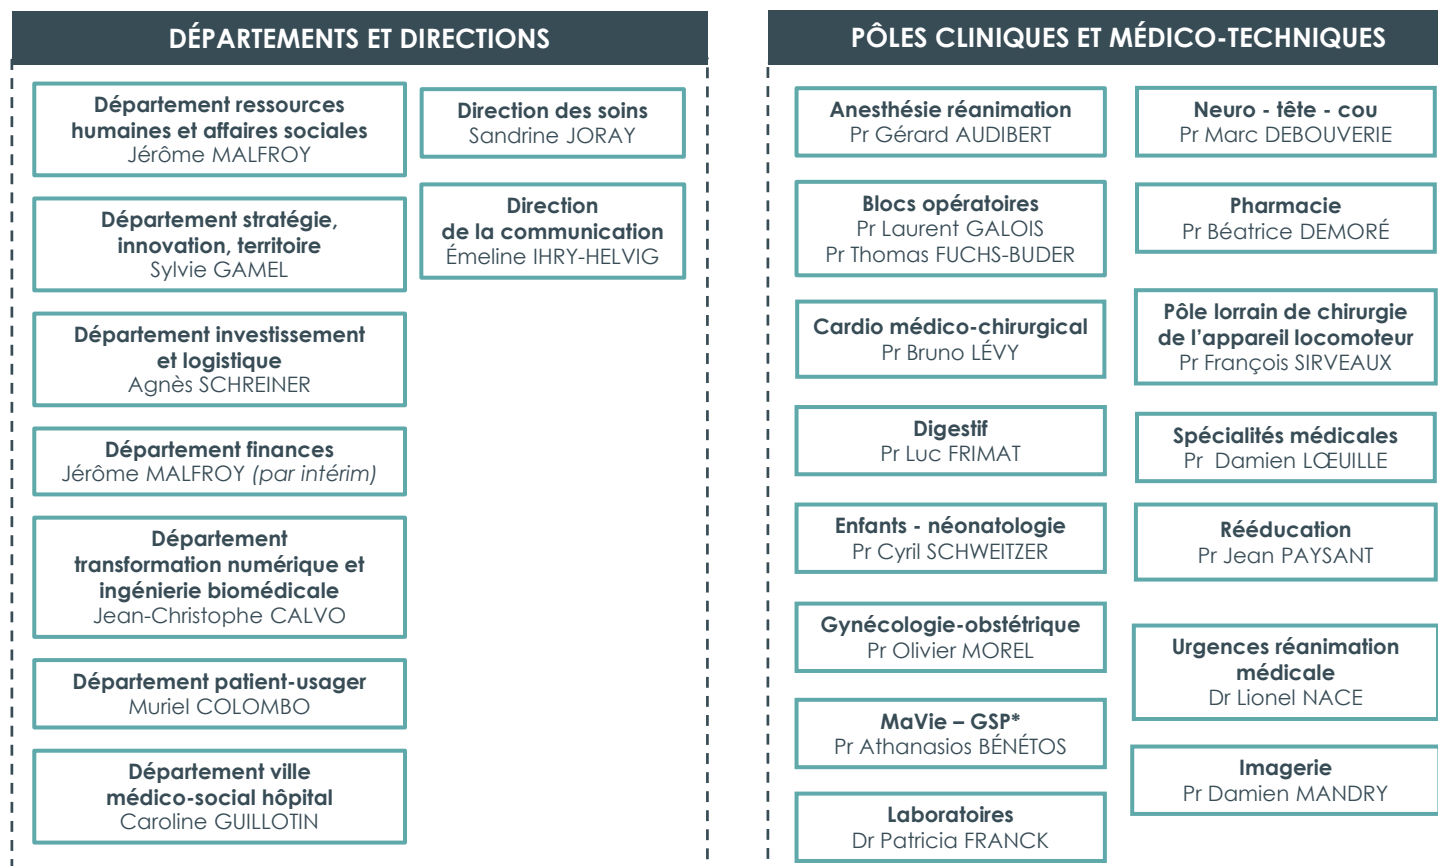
DÉPARTEMENTS ET DIRECTIONS

Département ressources humaines et affaires sociales
Jérôme MALFROY

Département stratégie, innovation, territoire
Sylvie GAMEL

Département investissement et logistique
Agnès SCHREINER

Département finances
Jérôme MALFROY (par intérim)

Département transformation numérique et ingénierie biomédicale
Jean-Christophe CALVO

Département patient-usager
Muriel COLOMBO

Département ville médico-social hôpital
Caroline GUILLOTIN

Direction des soins
Sandrine JORAY

Direction de la communication
Émeline IHRY-HELVIG

PÔLES CLINIQUES ET MÉDICO-TECHNIQUES

Anesthésie réanimation
Pr Gérard AUDIBERT

Blocs opératoires
Pr Laurent GALOIS
Pr Thomas FUCHS-BUDER

Cardio médico-chirurgical
Pr Bruno LÉVY

Digestif
Pr Luc FRIMAT

Enfants - néonatologie
Pr Cyril SCHWEITZER

Gynécologie-obstétrique
Pr Olivier MOREL

MaVie – GSP*
Pr Athanasios BÉNÉTOS

Laboratoires
Dr Patricia FRANCK

Neuro - tête - cou
Pr Marc DEBOUVERIE

Pharmacie
Pr Béatrice DEMORÉ

Pôle lorrain de chirurgie de l'appareil locomoteur
Pr François SIRVEAUX

Spécialités médicales
Pr Damien LŒUILLE

Rééducation
Pr Jean PAYSANT

Urgences réanimation médicale
Dr Lionel NACE

Imagerie
Pr Damien MANDRY